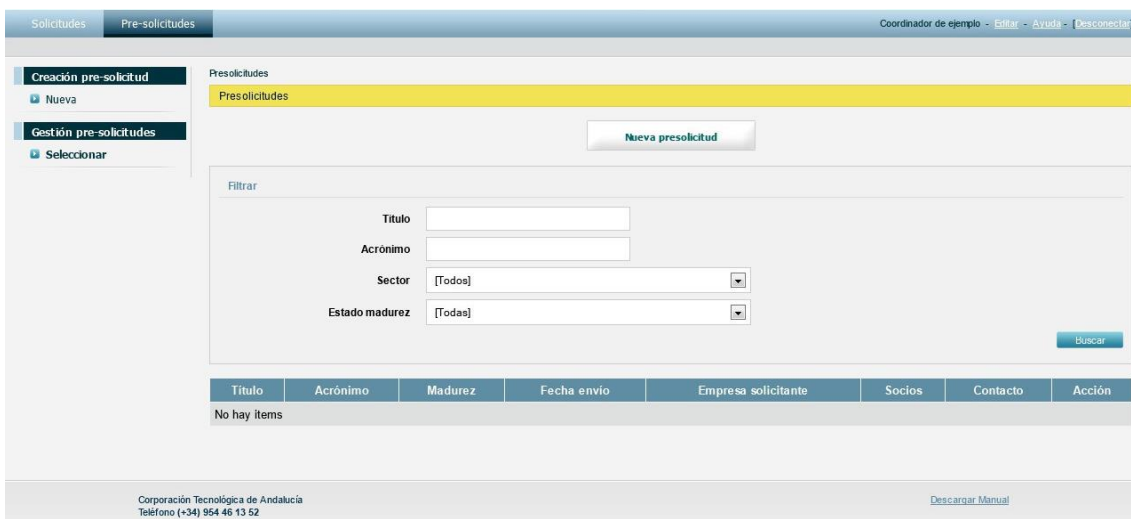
Solicitudes Pre-solicitudes

Coordinador de ejemplo - Editar - Ayuda - [Desconectar

Creación pre-solicitud
Nueva

Gestión pre-solicitudes
Seleccionar

Presolicitudes

Presolicitudes

Nueva presolicitud

Filtrar

Título

Acrónimo

Sector [Todos]

Estado madurez [Todas]

Buscar

| Título | Acrónimo | Madurez | Fecha envío | Empresa solicitante | Socios | Contacto | Acción |
|---|---|---|---|---|---|---|---|
| No hay ítems | | | | | | | |

Corporación Tecnológica de Andalucía
Teléfono (+34) 954 46 13 52

Descargar Manual